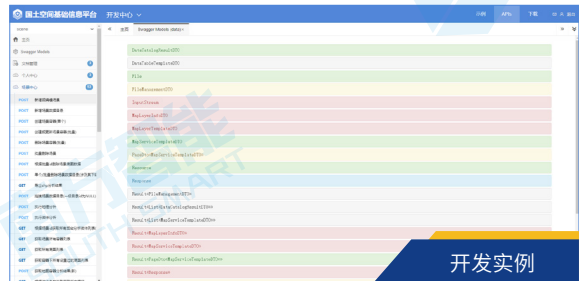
国土空间基础信息平台 开发中心

示例 APIs 下载

Swagger Models

POST
POST
POST
POST
POST
POST
POST
POST
GET
POST
POST
POST
GET
GET
GET
POST

全部 Swagger Models

DataCatalogSampleDTO
DataCacheTemplateDTO
File
FileManagementDTO
InputStream
MapLayerInfoDTO
MapLayerTemplateDTO
MapServiceTemplateDTO
PageDTO«MapServiceTemplateDTO»
Resource
Response
Result«FileManagementDTO»
Result«List«DataCatalogSampleDTO»»
Result«List«MapServiceTemplateDTO»»
Result«MapLayerInfoDTO»
Result«MapServiceTemplateDTO»
Result«PageDTO«MapServiceTemplateDTO»»
Result«Response»

开发实例